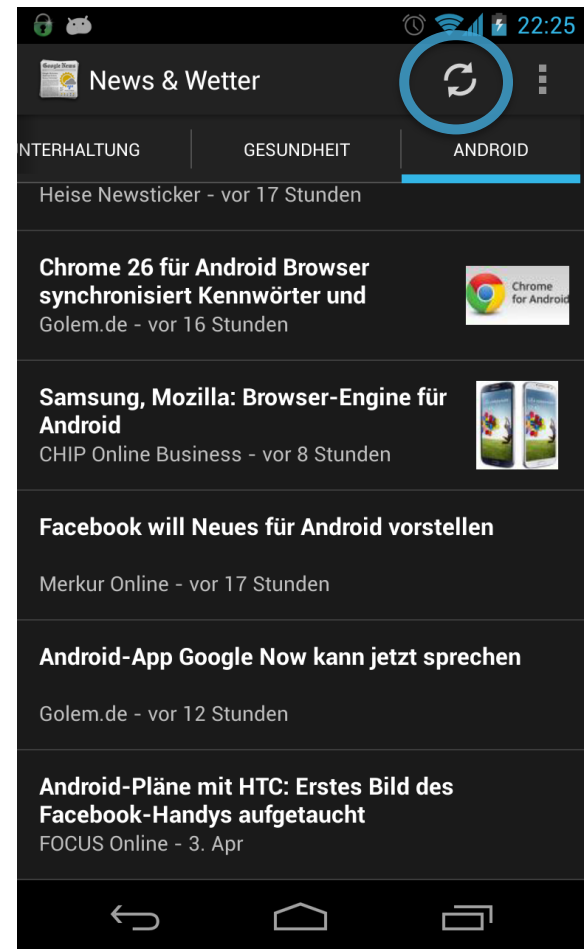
22:25

News & Wetter

NTERHALTUNG | GESUNDHEIT | ANDROID

Heise Newsticker - vor 17 Stunden

Chrome 26 für Android Browser synchronisiert Kennwörter und
Golem.de - vor 16 Stunden

Chrome for Android

Samsung, Mozilla: Browser-Engine für Android
CHIP Online Business - vor 8 Stunden

Facebook will Neues für Android vorstellen
Merkur Online - vor 17 Stunden

Android-App Google Now kann jetzt sprechen
Golem.de - vor 12 Stunden

Android-Pläne mit HTC: Erstes Bild des Facebook-Handys aufgetaucht
FOCUS Online - 3. Apr